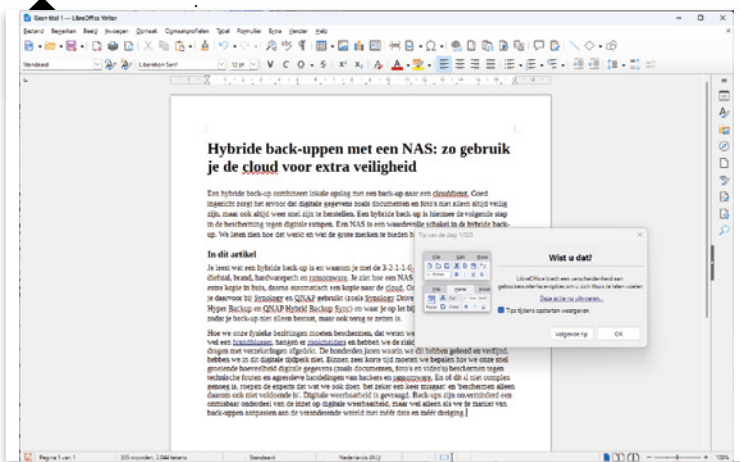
Geen titel 1 — LibreOffice Writer

Bestand Bewerken Beeld Invoegen Opmaak Opmaakprofielen Tabel Formulier Extra Venster Help

Standaard Liberation Serif 12 pt

Hybride back-uppen met een NAS: zo gebruik je de cloud voor extra veiligheid

Een hybride back-up combineert lokale opslag met een back-up naar een clouddienst. Goed ingericht zorgt het ervoor dat digitale gegevens zoals documenten en foto's niet alleen altijd veilig zijn, maar ook altijd weer snel zijn te herstellen. Een hybride back-up is hiermee de volgende stap in de bescherming tegen digitale rampen. Een NAS is een waardevolle schakel in de hybride back-up. We laten zien hoe dat werkt en wat de grote merken te bieden hebben.

In dit artikel

Je leest wat een hybride back-up is en waarom je met de 3-2-1-1-0-regel beschermd bent tegen diefstal, brand, hardwarepech en ransomware. Je ziet hoe een NAS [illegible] extra kopie in huis, daarna automatisch een kopie naar de cloud. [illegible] je daarvoor bij Synology en QNAP gebruikt (zoals Synology Drive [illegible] Hyper Backup en QNAP Hybrid Backup Sync) en waar je op let bij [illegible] zodat je back-up niet alleen bestaat, maar ook terug te zetten is.

Hoe we onze fysieke bezittingen moeten beschermen, dat weten we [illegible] wel een brandblusser, hangen er rookmelders en hebben we de risico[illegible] dragen met verzekeringen afgedekt. De honderden jaren waarin we dit hebben geleerd en verfijnd, hebben we in dit digitale tijdperk niet. Binnen zeer korte tijd moeten we bepalen hoe we onze snel groeiende hoeveelheid digitale gegevens (zoals documenten, foto's en video's) beschermen tegen technische fouten en agressieve handelingen van hackers en ransomware. En of dit al niet complex genoeg is, roepen de experts dat we ook does het zeker een keer misgaat en 'beschermen alleen daarom ook niet voldoende is'. Digitale weerbaarheid is gevraagd. Back-ups zijn onvermijdbaar een onmisbaar onderdeel van de inzet op digitale weerbaarheid, maar wel alleen als we de manier van back-uppen aanpassen aan de veranderende wereld met méér data en méér dreiging.

Tip van de dag: 1/123

Wist u dat?

LibreOffice biedt een verscheidenheid aan gebruikersinterface-opties om u zich thuis te laten voelen

Deze actie nu uitvoeren...

Tips tijdens opstarten weergeven

Volgende tip OK

Pagina 1 van 1 305 woorden, 2.044 tekens Standaard Nederlands (NL) 100%